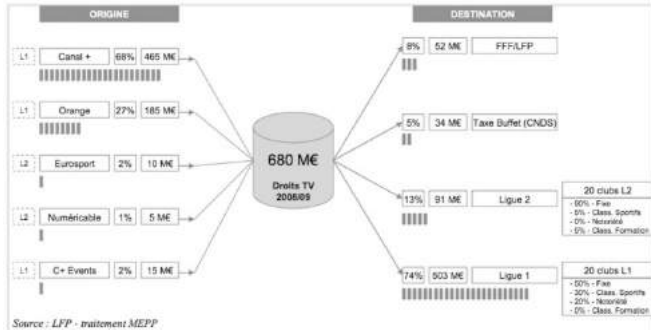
ORIGINE

DESTINATION

L1 Canal + 68% 465 M€

L1 Orange 27% 185 M€

L2 Eurosport 2% 10 M€

L2 Numéricable 1% 5 M€

L1 C+ Events 2% 15 M€

680 M€

Droits TV 2008/09

8% 52 M€ FFF/LFP

5% 34 M€ Taxe Buffet (CNDS)

13% 91 M€ Ligue 2

20 clubs L2
- 80% - Fixe
- 5% - Class. Sportifs
- 0% - Notoriété
- 0% - Class. Formation

74% 503 M€ Ligue 1

20 clubs L1
- 50% - Fixe
- 30% - Class. Sportifs
- 20% - Notoriété
- 0% - Class. Formation

Source : LFP - traitement MEPP